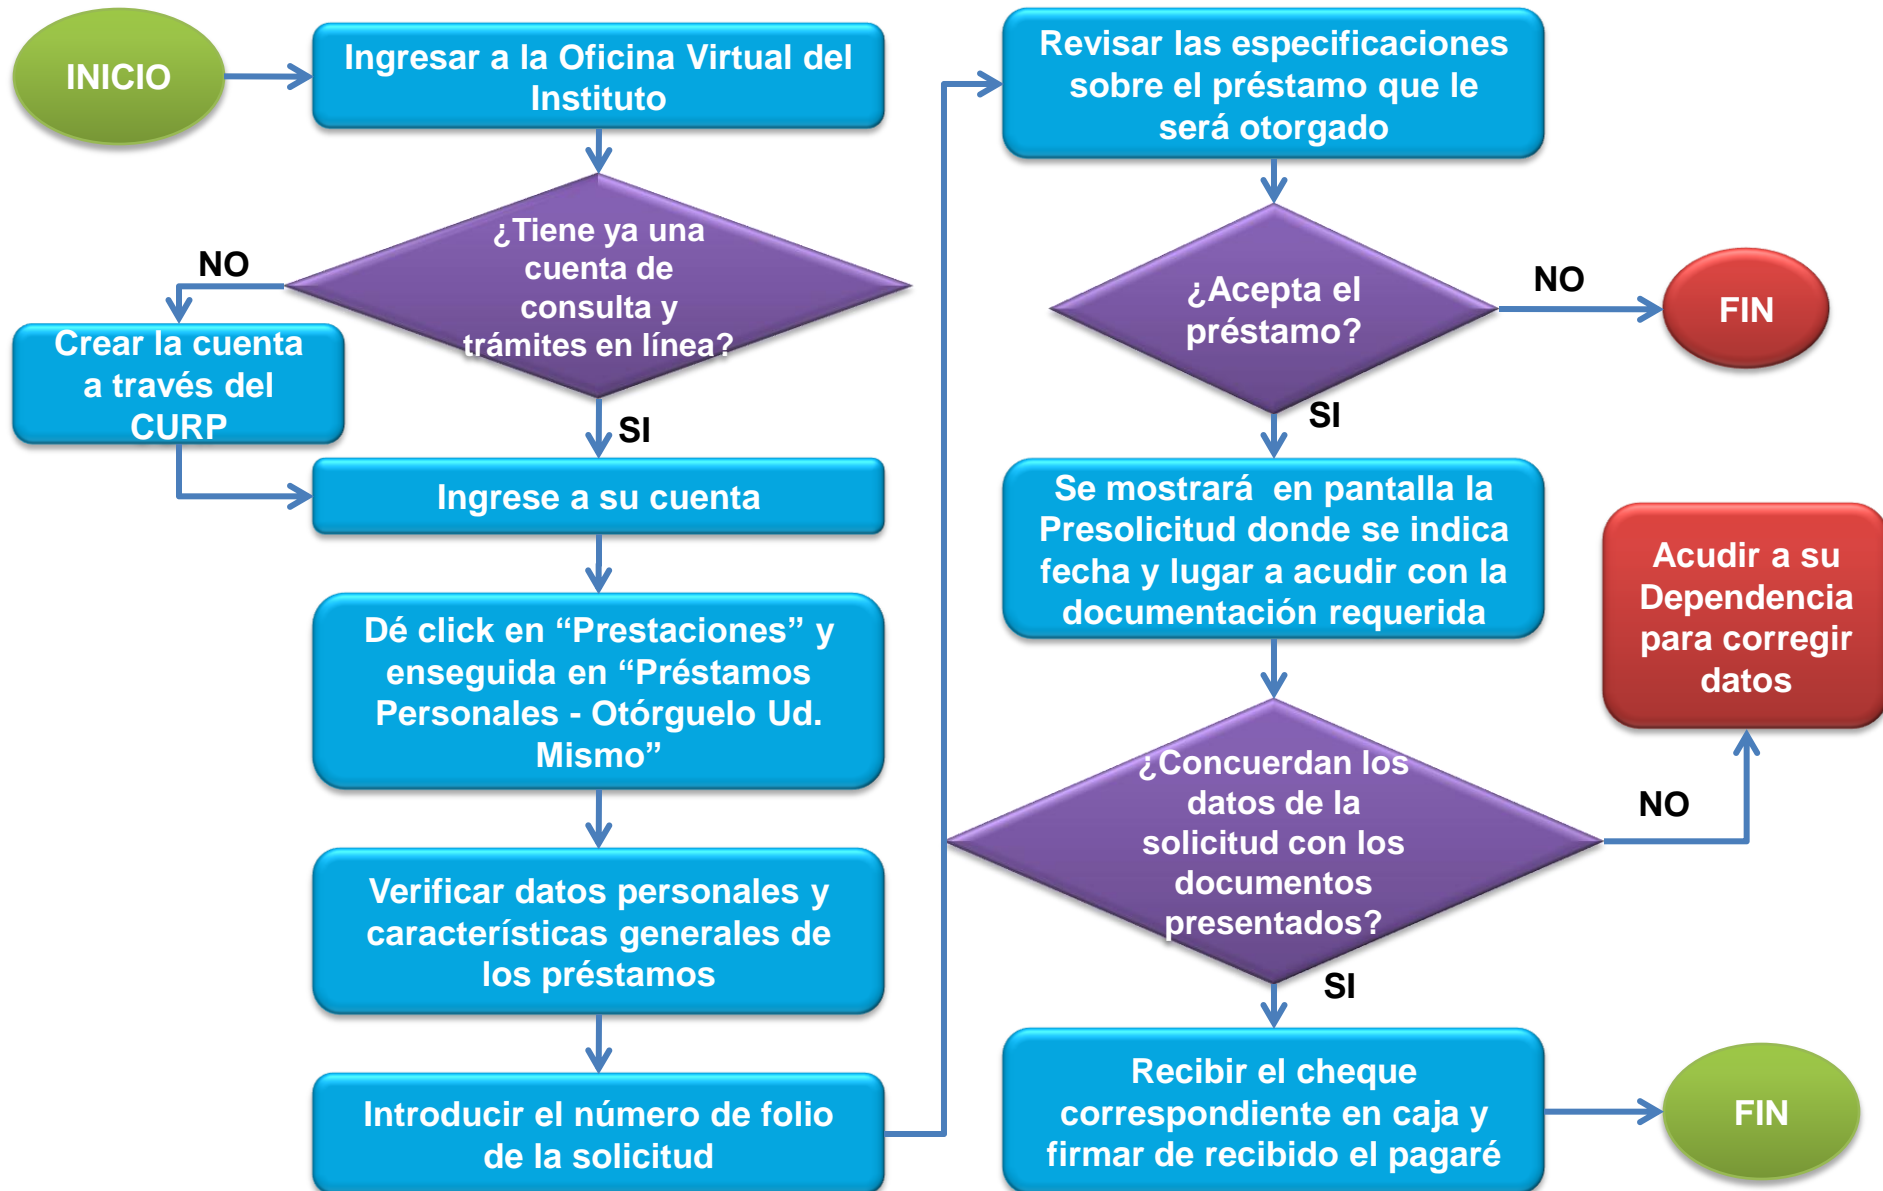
INICIO

Ingresar a la Oficina Virtual del Instituto

¿Tiene ya una cuenta de consulta y trámites en línea?

NO

Crear la cuenta a través del CURP

SI

Ingrese a su cuenta

Dé click en “Prestaciones” y enseguida en “Préstamos Personales - Otórguelo Ud. Mismo”

Verificar datos personales y características generales de los préstamos

Introducir el número de folio de la solicitud

Revisar las especificaciones sobre el préstamo que le será otorgado

¿Acepta el préstamo?

NO

FIN

SI

Se mostrará en pantalla la Presolicitud donde se indica fecha y lugar a acudir con la documentación requerida

Acudir a su Dependencia para corregir datos

¿Concuerdan los datos de la solicitud con los documentos presentados?

NO

SI

Recibir el cheque correspondiente en caja y firmar de recibido el pagaré

FIN